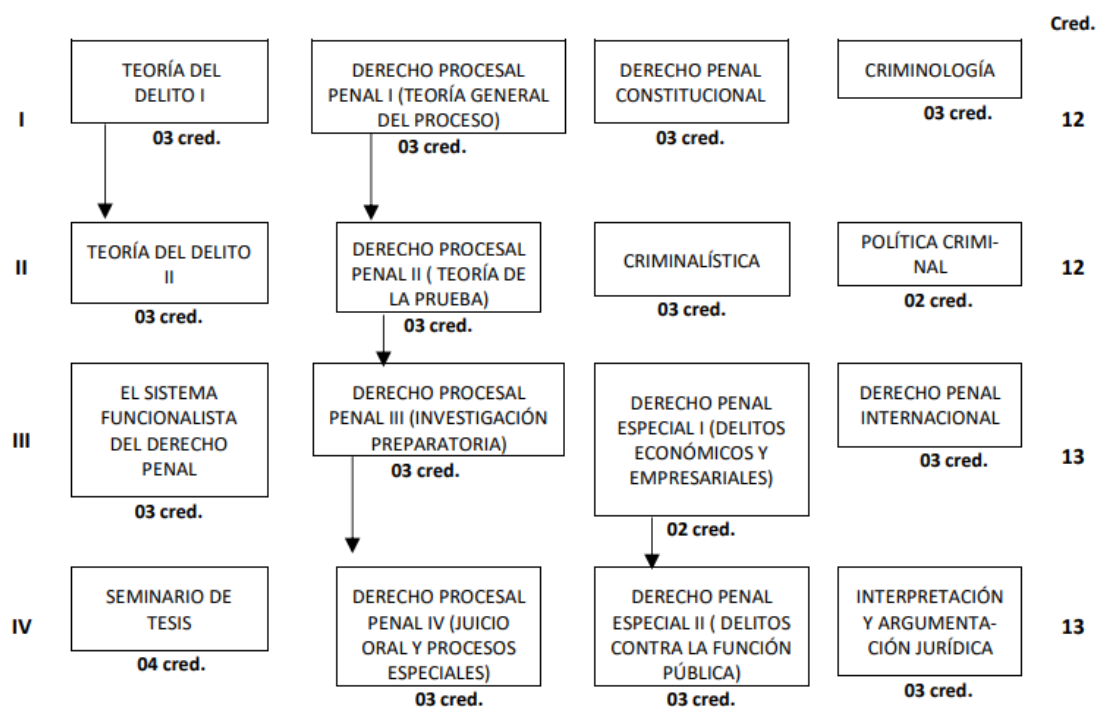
Cred.

I

TEORÍA DEL DELITO I
03 cred.

DERECHO PROCESAL PENAL I (TEORÍA GENERAL DEL PROCESO)
03 cred.

DERECHO PENAL CONSTITUCIONAL
03 cred.

CRIMINOLOGÍA
03 cred.

12

II

TEORÍA DEL DELITO II
03 cred.

DERECHO PROCESAL PENAL II ( TEORÍA DE LA PRUEBA)
03 cred.

CRIMINALÍSTICA
03 cred.

POLÍTICA CRIMINAL
02 cred.

12

III

EL SISTEMA FUNCIONALISTA DEL DERECHO PENAL
03 cred.

DERECHO PROCESAL PENAL III (INVESTIGACIÓN PREPARATORIA)
03 cred.

DERECHO PENAL ESPECIAL I (DELITOS ECONÓMICOS Y EMPRESARIALES)
02 cred.

DERECHO PENAL INTERNACIONAL
03 cred.

13

IV

SEMINARIO DE TESIS
04 cred.

DERECHO PROCESAL PENAL IV (JUICIO ORAL Y PROCESOS ESPECIALES)
03 cred.

DERECHO PENAL ESPECIAL II ( DELITOS CONTRA LA FUNCIÓN PÚBLICA)
03 cred.

INTERPRETACIÓN Y ARGUMENTACIÓN JURÍDICA
03 cred.

13